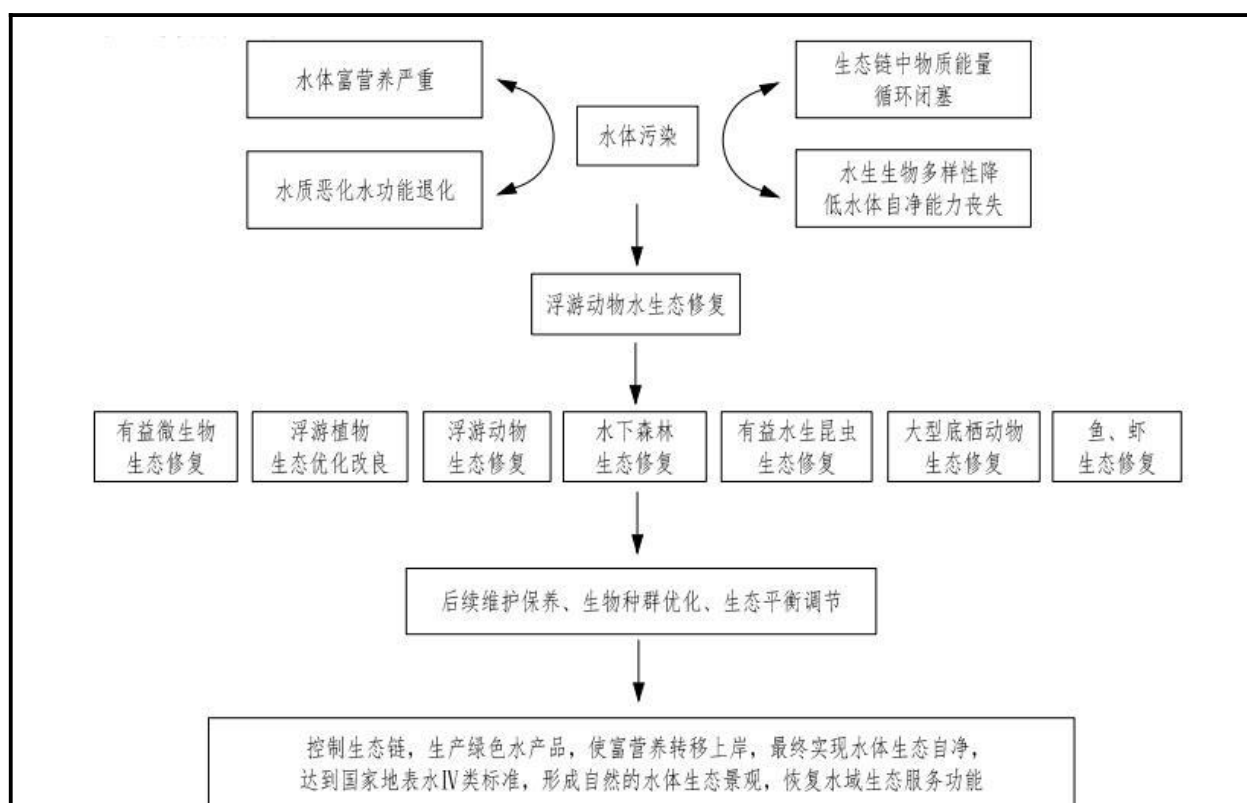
水体富营养严重

水质恶化水功能退化

水体污染

生态链中物质能量循环闭塞

水生生物多样性降低水体自净能力丧失

浮游动物水生态修复

有益微生物生态修复

浮游植物生态优化改良

浮游动物生态修复

水下森林生态修复

有益水生昆虫生态修复

大型底栖动物生态修复

鱼、虾生态修复

后续维护保养、生物种群优化、生态平衡调节

控制生态链，生产绿色水产品，使富营养转移上岸，最终实现水体生态自净，达到国家地表水Ⅳ类标准，形成自然的水体生态景观，恢复水域生态服务功能